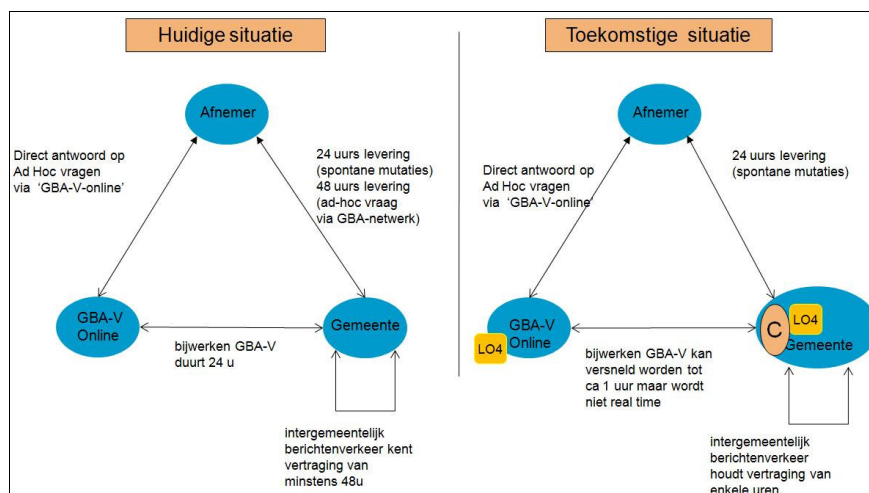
Huidige situatie

Afnemer

Direct antwoord op Ad Hoc vragen via 'GBA-V-online'

24 uurs levering (spontane mutaties) 48 uurs levering (ad-hoc vraag via GBA-netwerk)

GBA-V Online

Gemeente

bijwerken GBA-V duurt 24 u

intergemeentelijk berichtenverkeer kent vertraging van minstens 48u

Toekomstige situatie

Afnemer

Direct antwoord op Ad Hoc vragen via 'GBA-V-online'

24 uurs levering (spontane mutaties)

GBA-V Online

LO4

C

LO4

Gemeente

bijwerken GBA-V kan versneld worden tot ca 1 uur maar wordt niet real time

intergemeentelijk berichtenverkeer houdt vertraging van enkele uren